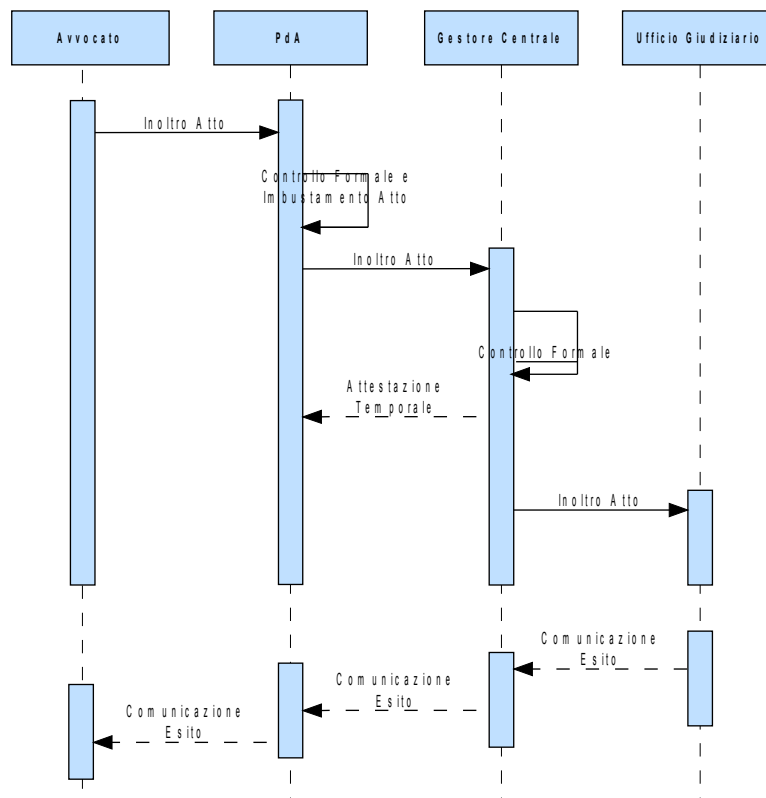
Avvocato

PdA

Gestore Centrale

Ufficio Giudiziario

Inoltro Atto

Controllo Formale e Imbustamento Atto

Inoltro Atto

Controllo Formale

Attestazione Temporale

Inoltro Atto

Comunicazione Esito

Comunicazione Esito

Comunicazione Esito